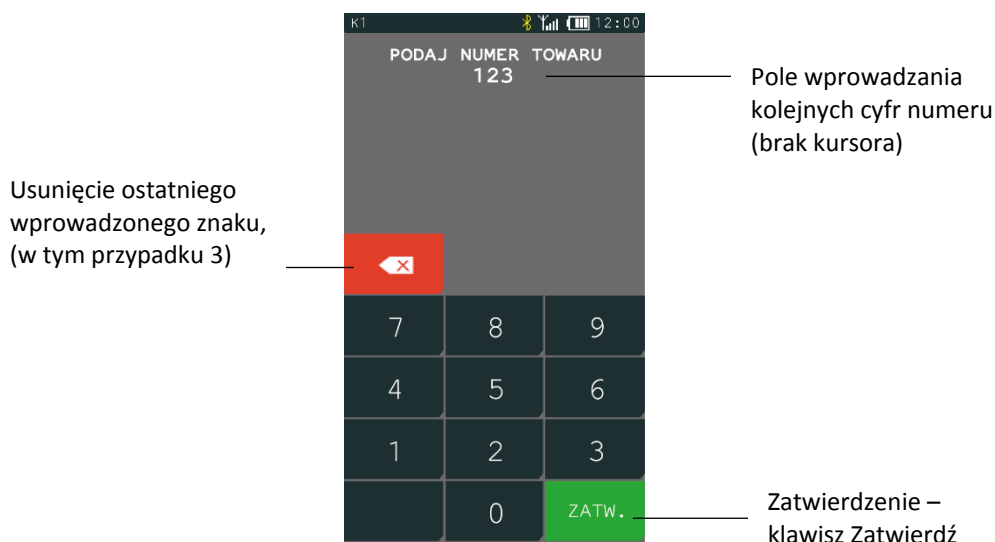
K1 12:00

PODAJ NUMER TOWARU
123

Pole wprowadzania kolejnych cyfr numeru (brak kursora)

Usunięcie ostatniego wprowadzonego znaku, (w tym przypadku 3)

7 8 9
4 5 6
1 2 3
0 ZATW.

Zatwierdzenie – klawisz Zatwierdź